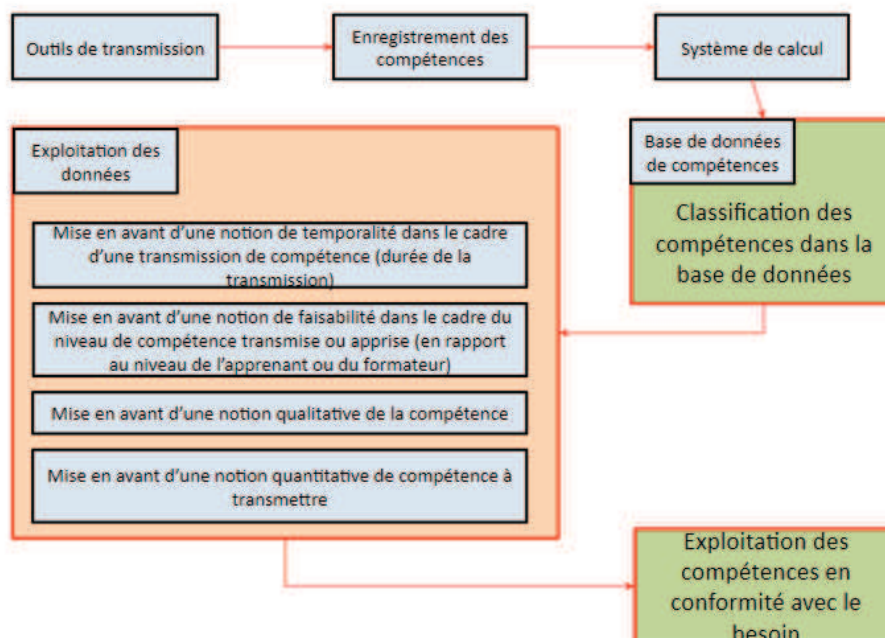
Outils de transmission

Enregistrement des compétences

Système de calcul

Base de données de compétences

Classification des compétences dans la base de données

Exploitation des données

Mise en avant d'une notion de temporalité dans le cadre d'une transmission de compétence (durée de la transmission)

Mise en avant d'une notion de faisabilité dans le cadre du niveau de compétence transmise ou apprise (en rapport au niveau de l'apprenant ou du formateur)

Mise en avant d'une notion qualitative de la compétence

Mise en avant d'une notion quantitative de compétence à transmettre

Exploitation des compétences en conformité avec le besoin